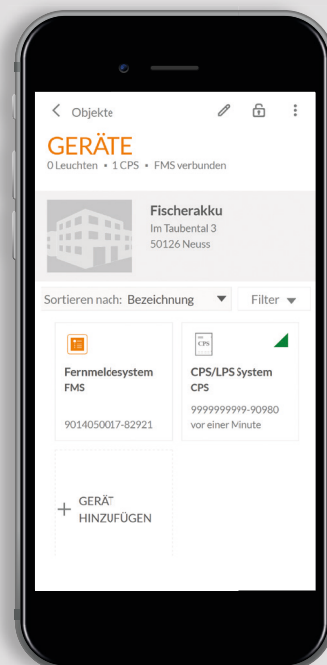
< Objekte

GERÄTE
0 Leuchten • 1 CPS • FMS verbunden

Fischerakku
Im Taubental 3
50126 Neuss

Sortieren nach: Bezeichnung ▼ Filter ▼

Fernmelcesystem
FMS
9014050017-82921

CPS
CPS/LPS System
CPS
9999999999-90980
vor einer Minute

+ GERÄT HINZUFÜGEN